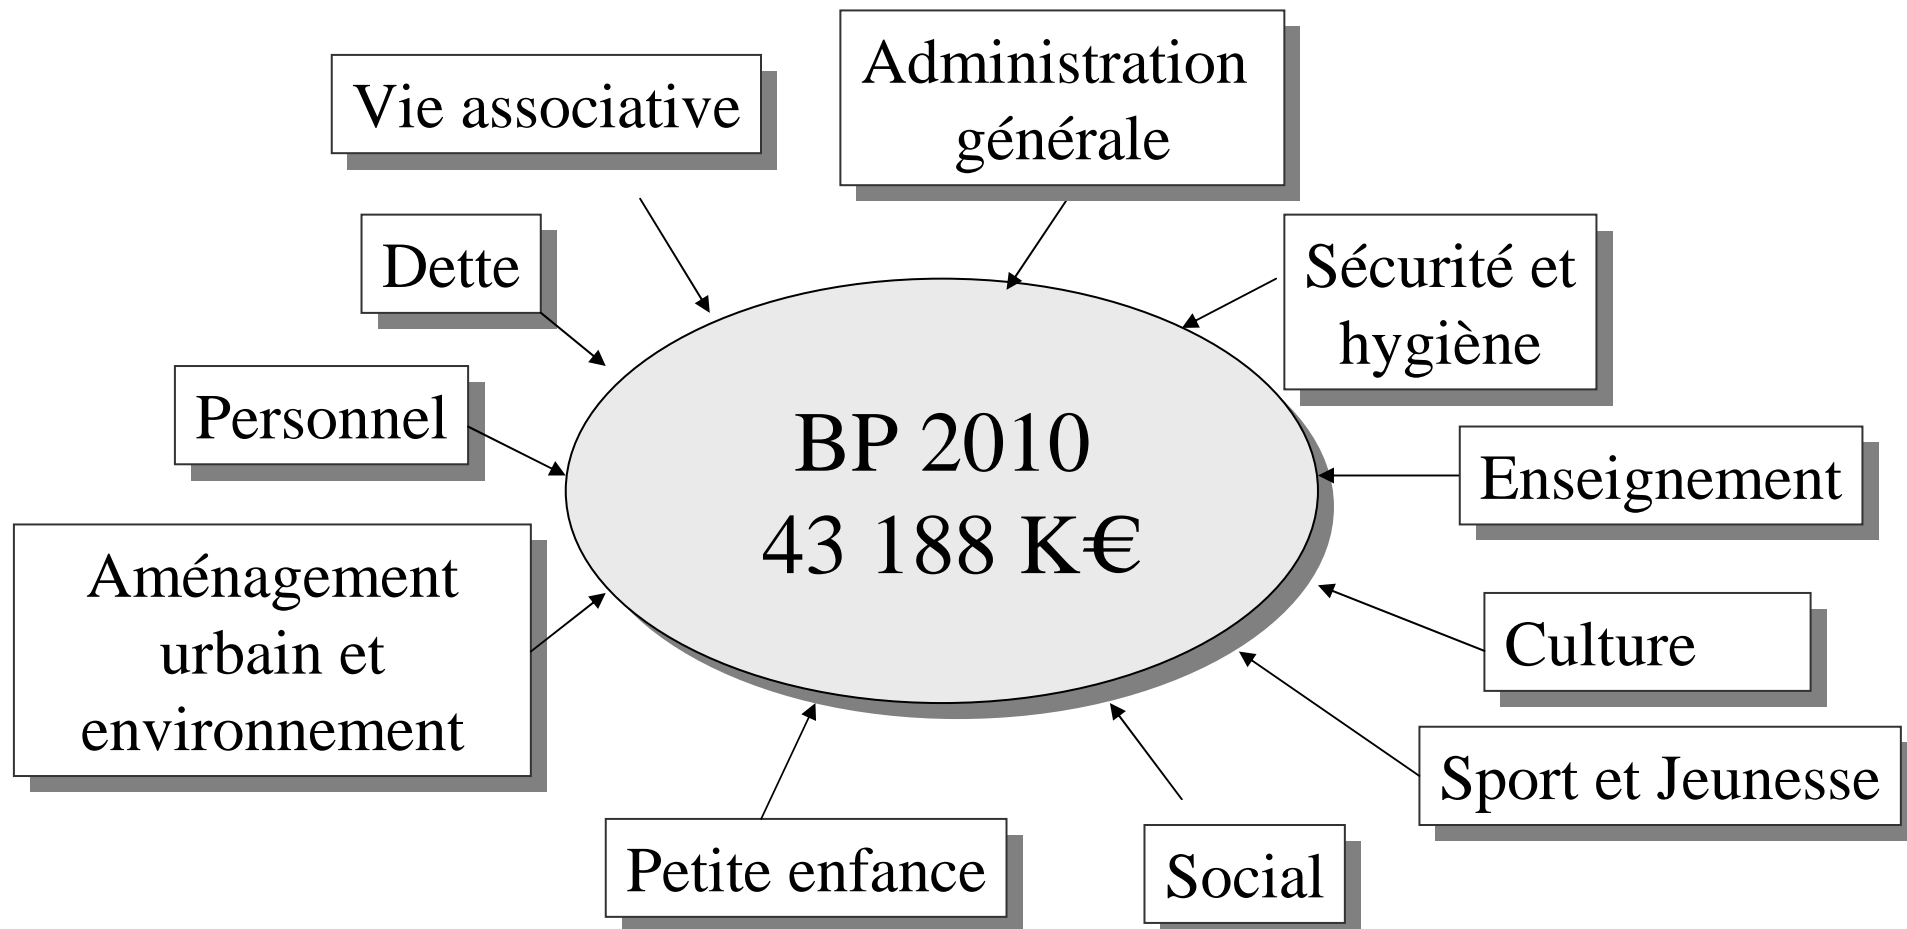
Vie associative

Administration générale

Dette

Sécurité et hygiène

Personnel

BP 2010
43 188 K€

Enseignement

Aménagement urbain et environnement

Culture

Sport et Jeunesse

Petite enfance

Social